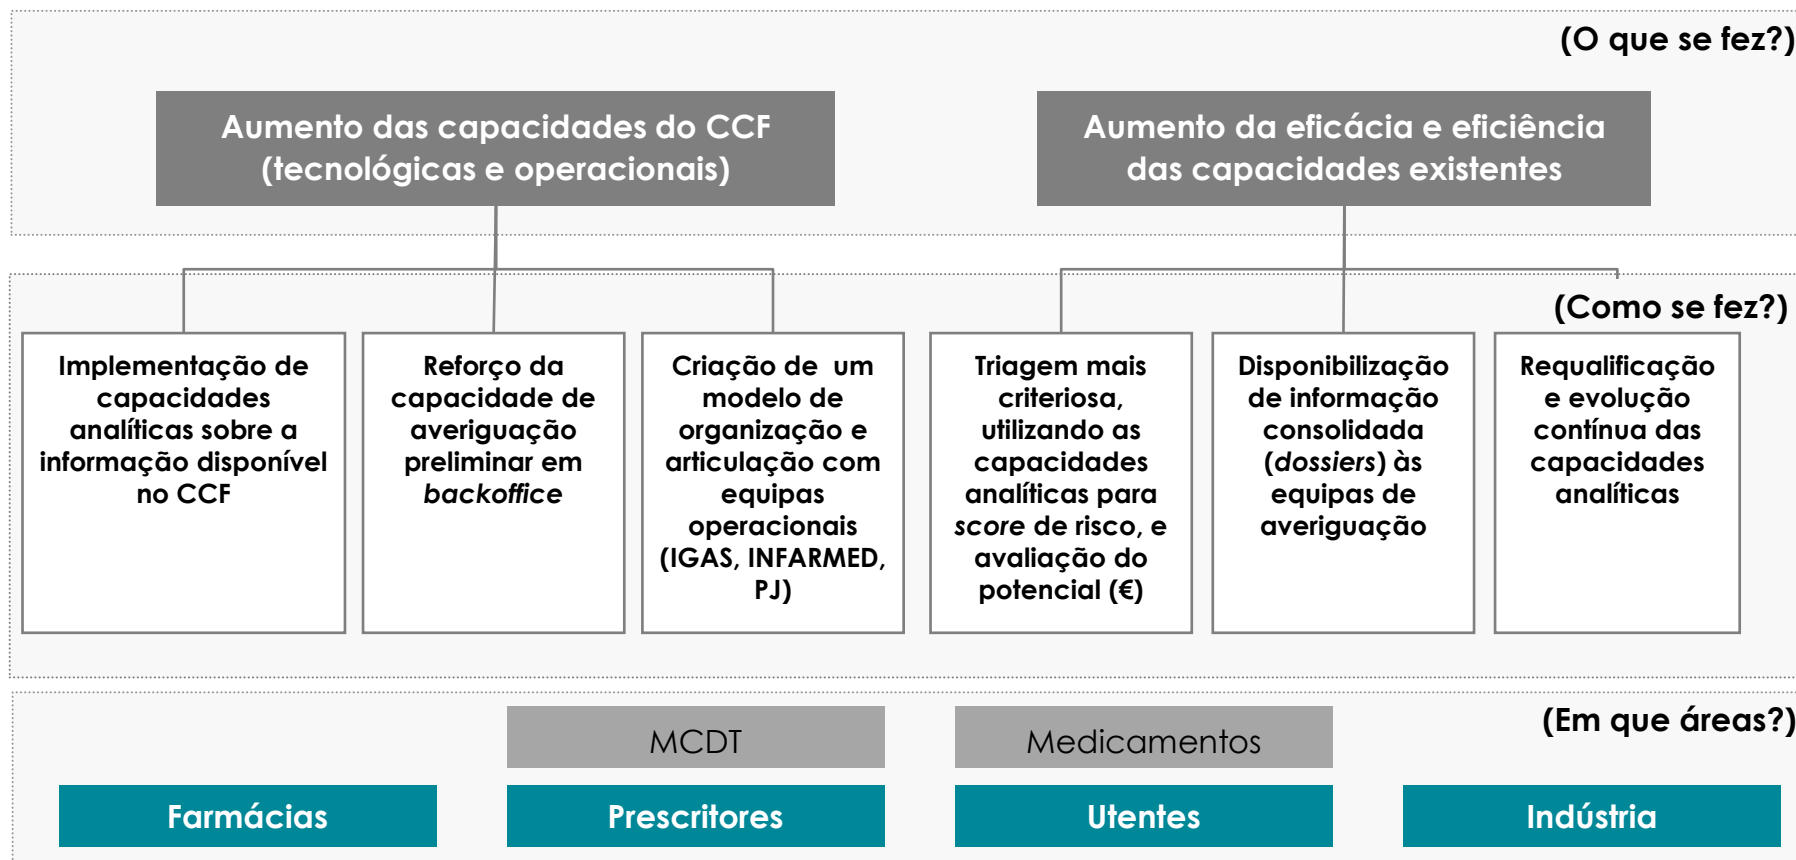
(O que se fez?)

Aumento das capacidades do CCF (tecnológicas e operacionais)

Aumento da eficácia e eficiência das capacidades existentes

(Como se fez?)

Implementação de capacidades analíticas sobre a informação disponível no CCF

Reforço da capacidade de averiguação preliminar em *backoffice*

Criação de um modelo de organização e articulação com equipas operacionais (IGAS, INFARMED, PJ)

Triagem mais criteriosa, utilizando as capacidades analíticas para *score* de risco, e avaliação do potencial (€)

Disponibilização de informação consolidada (*dossiers*) às equipas de averiguação

Requalificação e evolução contínua das capacidades analíticas

(Em que áreas?)

MCDT

Medicamentos

Farmácias

Prescritores

Utentes

Indústria